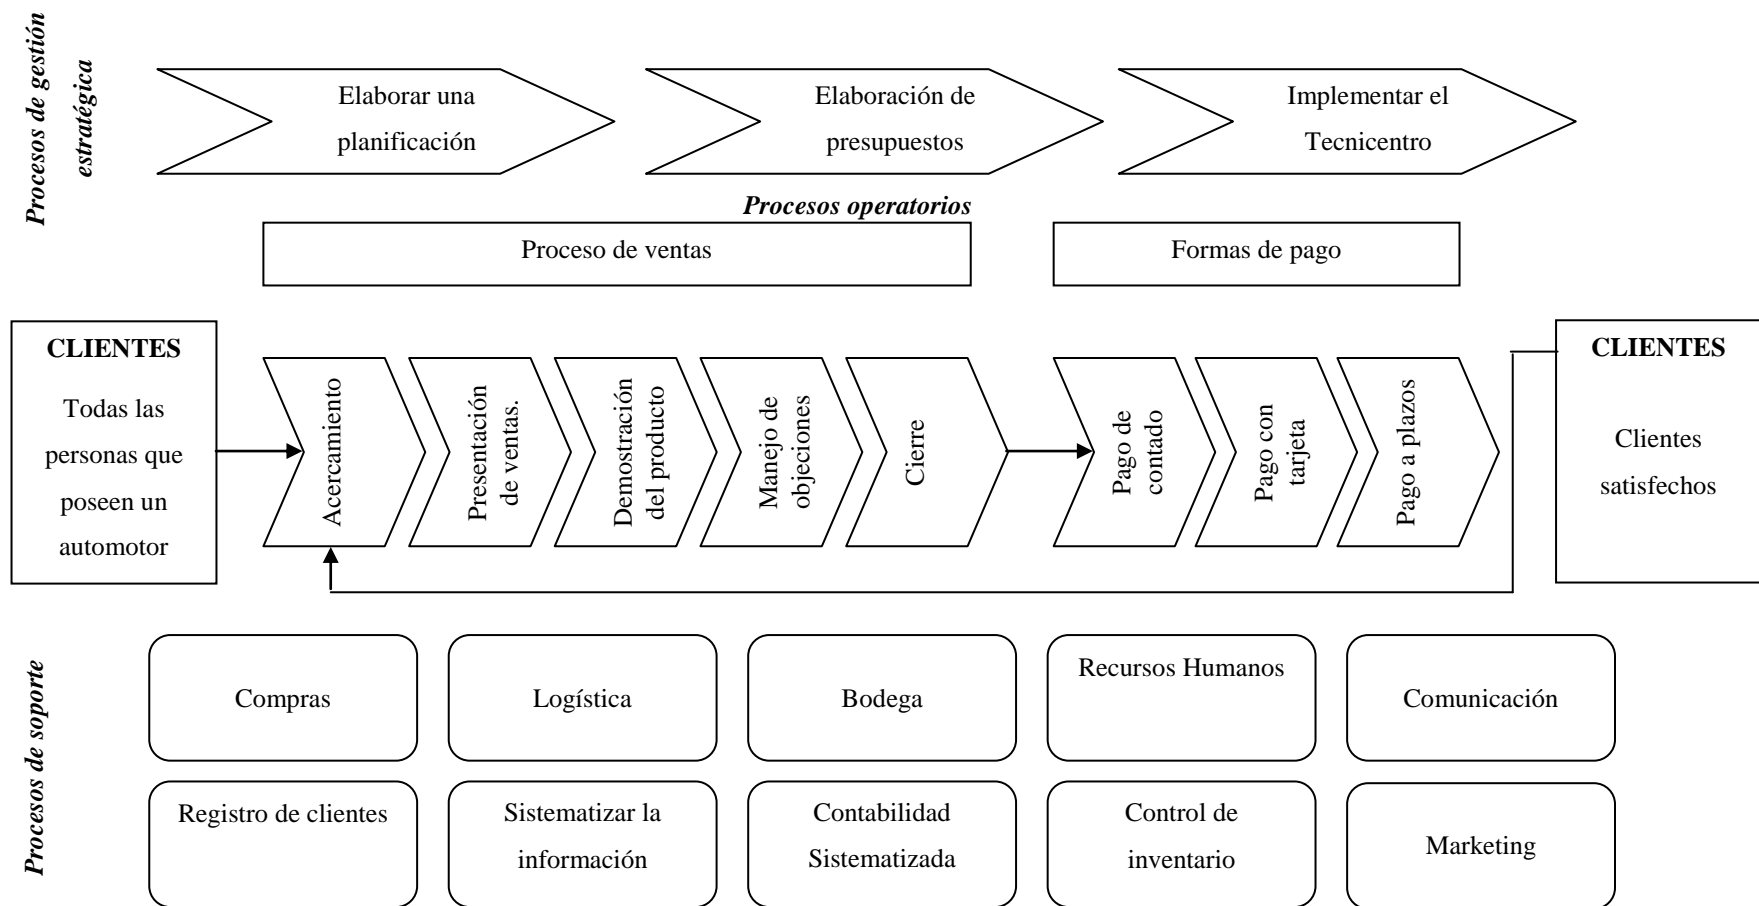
Procesos de gestión estratégica

Elaborar una planificación

Elaboración de presupuestos

Implementar el Tecnicentro

Procesos operatorios

Proceso de ventas

Formas de pago

CLIENTES

Todas las personas que poseen un automotor

Acercamiento

Presentación de ventas.

Demostración del producto

Manejo de objeciones

Cierre

Pago de contado

Pago con tarjeta

Pago a plazos

CLIENTES

Clientes satisfechos

Procesos de soporte

Compras

Logística

Bodega

Recursos Humanos

Comunicación

Registro de clientes

Sistematizar la información

Contabilidad Sistematizada

Control de inventario

Marketing